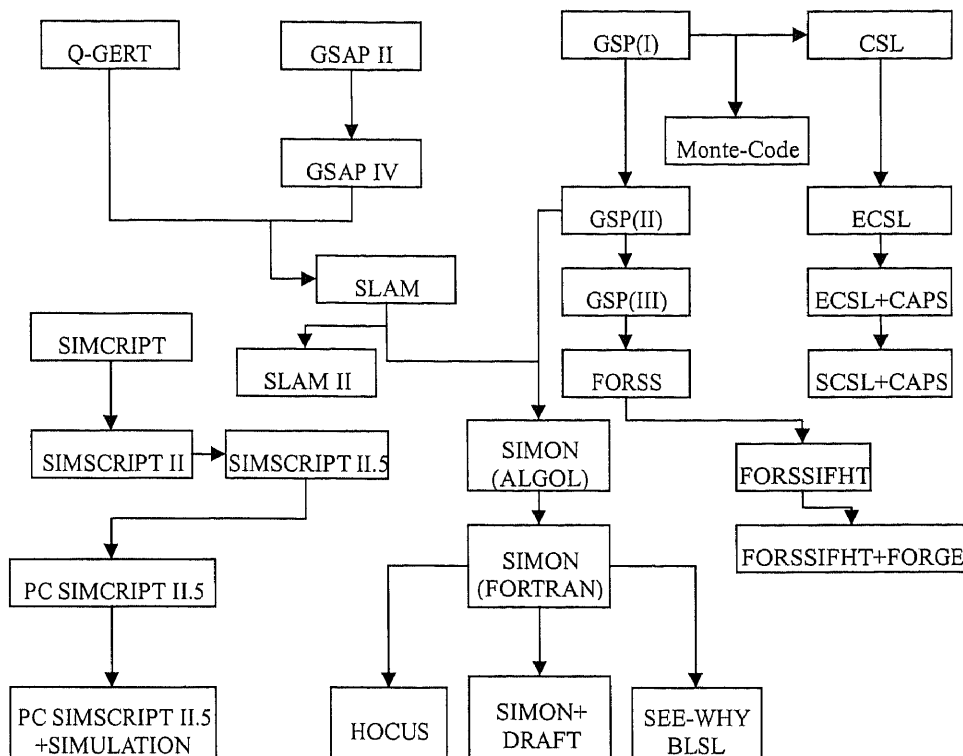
Q-GERT

GSAP II

GSAP IV

GSP(I)

CSL

Monte-Code

GSP(II)

ECSL

SLAM

GSP(III)

ECSL+CAPS

SIMCRIPT

SLAM II

FORSS

SCSL+CAPS

SIMSCRIPT II

SIMSCRIPT II.5

SIMON (ALGOL)

FORSSIFHT

FORSSIFHT+FORGE

PC SIMCRIPT II.5

SIMON (FORTRAN)

PC SIMSCRIPT II.5 +SIMULATION

HOCUS

SIMON+ DRAFT

SEE-WHY BLSL